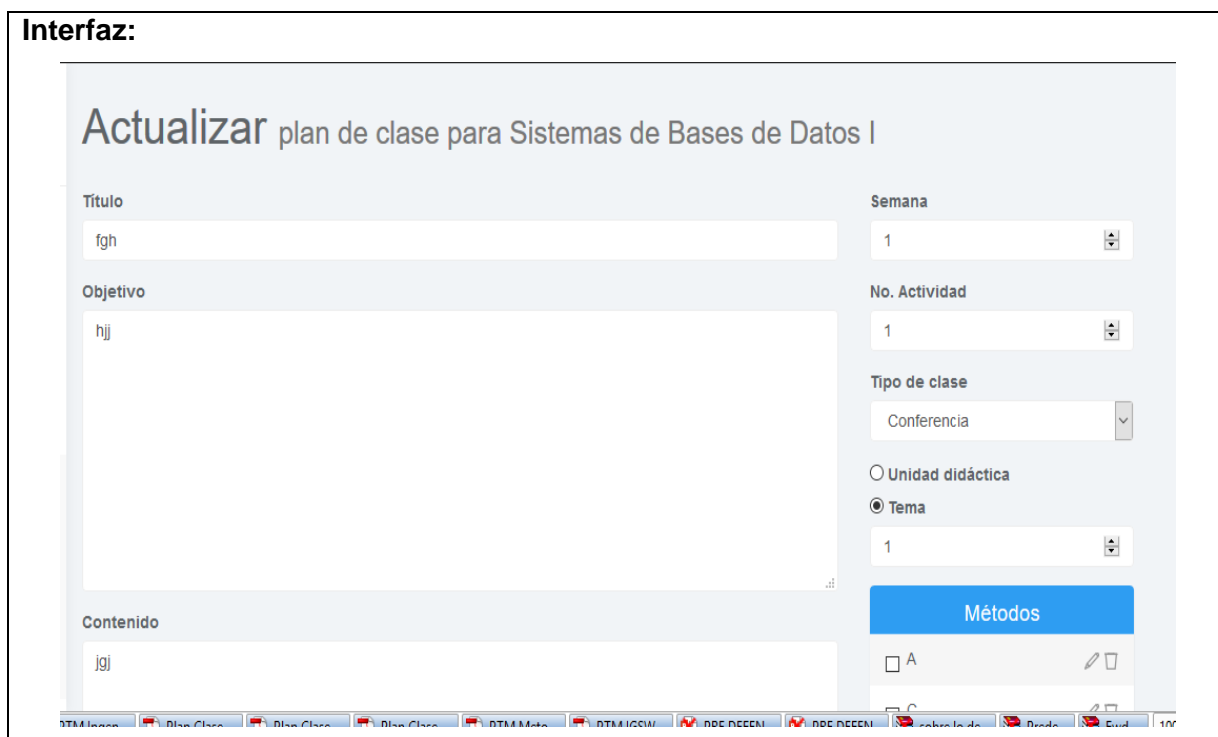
Interfaz:

Actualizar plan de clase para Sistemas de Bases de Datos I

Título

fgh

Objetivo

hjj

Contenido

jgj

Semana

1

No. Actividad

1

Tipo de clase

Conferencia

Unidad didáctica

Tema

1

Métodos

A

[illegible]

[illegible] Plan Clase Plan Clase Plan Clase RTM Mcto RTM IGSW RPF DEFEN RPF DEFEN cobre lo de Prede Fud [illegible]